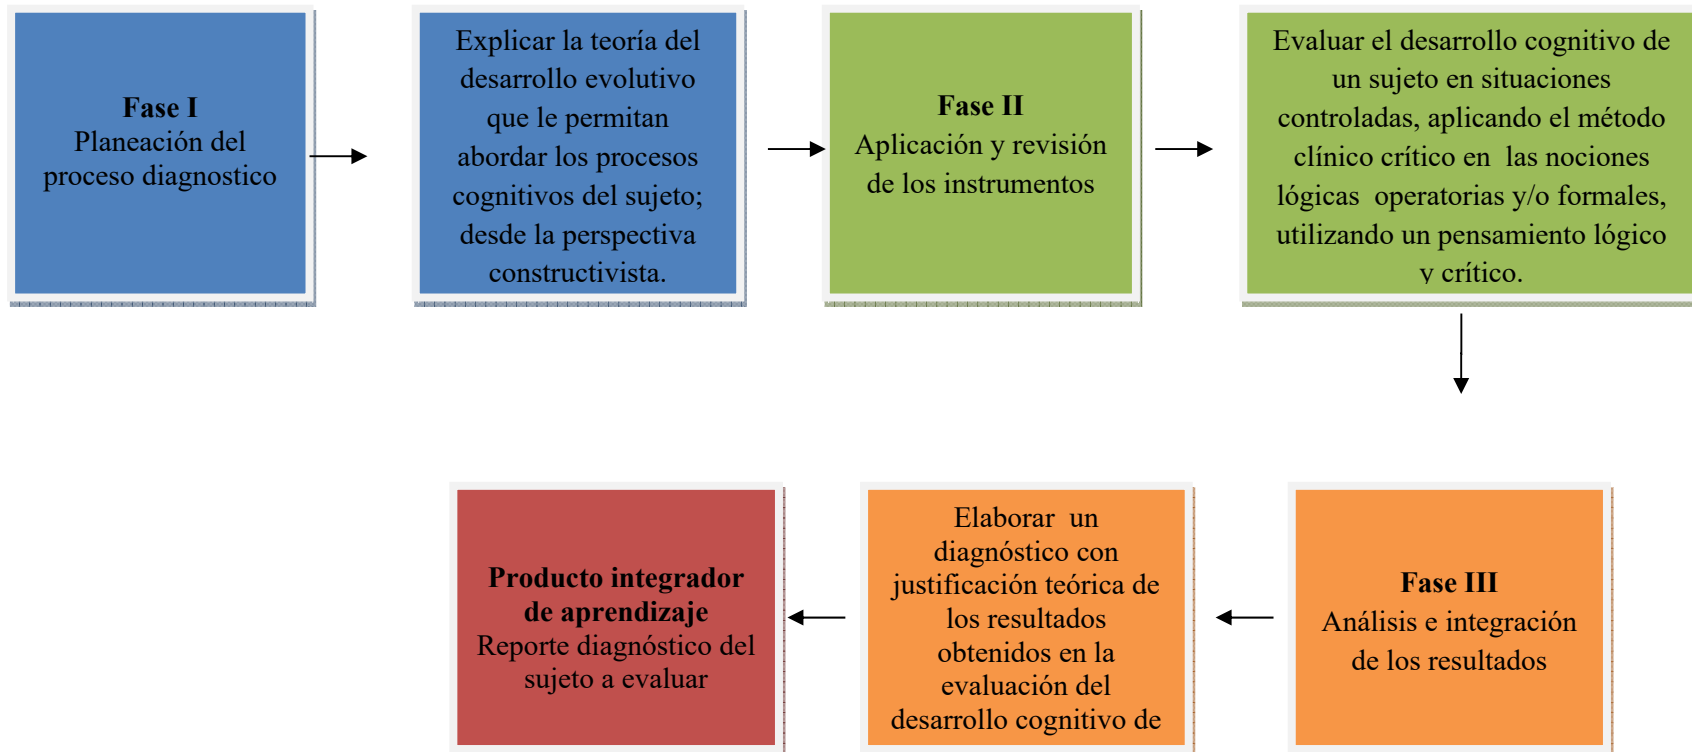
**Fase I**
Planeación del proceso diagnostico

Explicar la teoría del desarrollo evolutivo que le permitan abordar los procesos cognitivos del sujeto; desde la perspectiva constructivista.

**Fase II**
Aplicación y revisión de los instrumentos

Evaluar el desarrollo cognitivo de un sujeto en situaciones controladas, aplicando el método clínico crítico en las nociones lógicas operatorias y/o formales, utilizando un pensamiento lógico y crítico.

**Fase III**
Análisis e integración de los resultados

Elaborar un diagnóstico con justificación teórica de los resultados obtenidos en la evaluación del desarrollo cognitivo de

**Producto integrador de aprendizaje**
Reporte diagnóstico del sujeto a evaluar